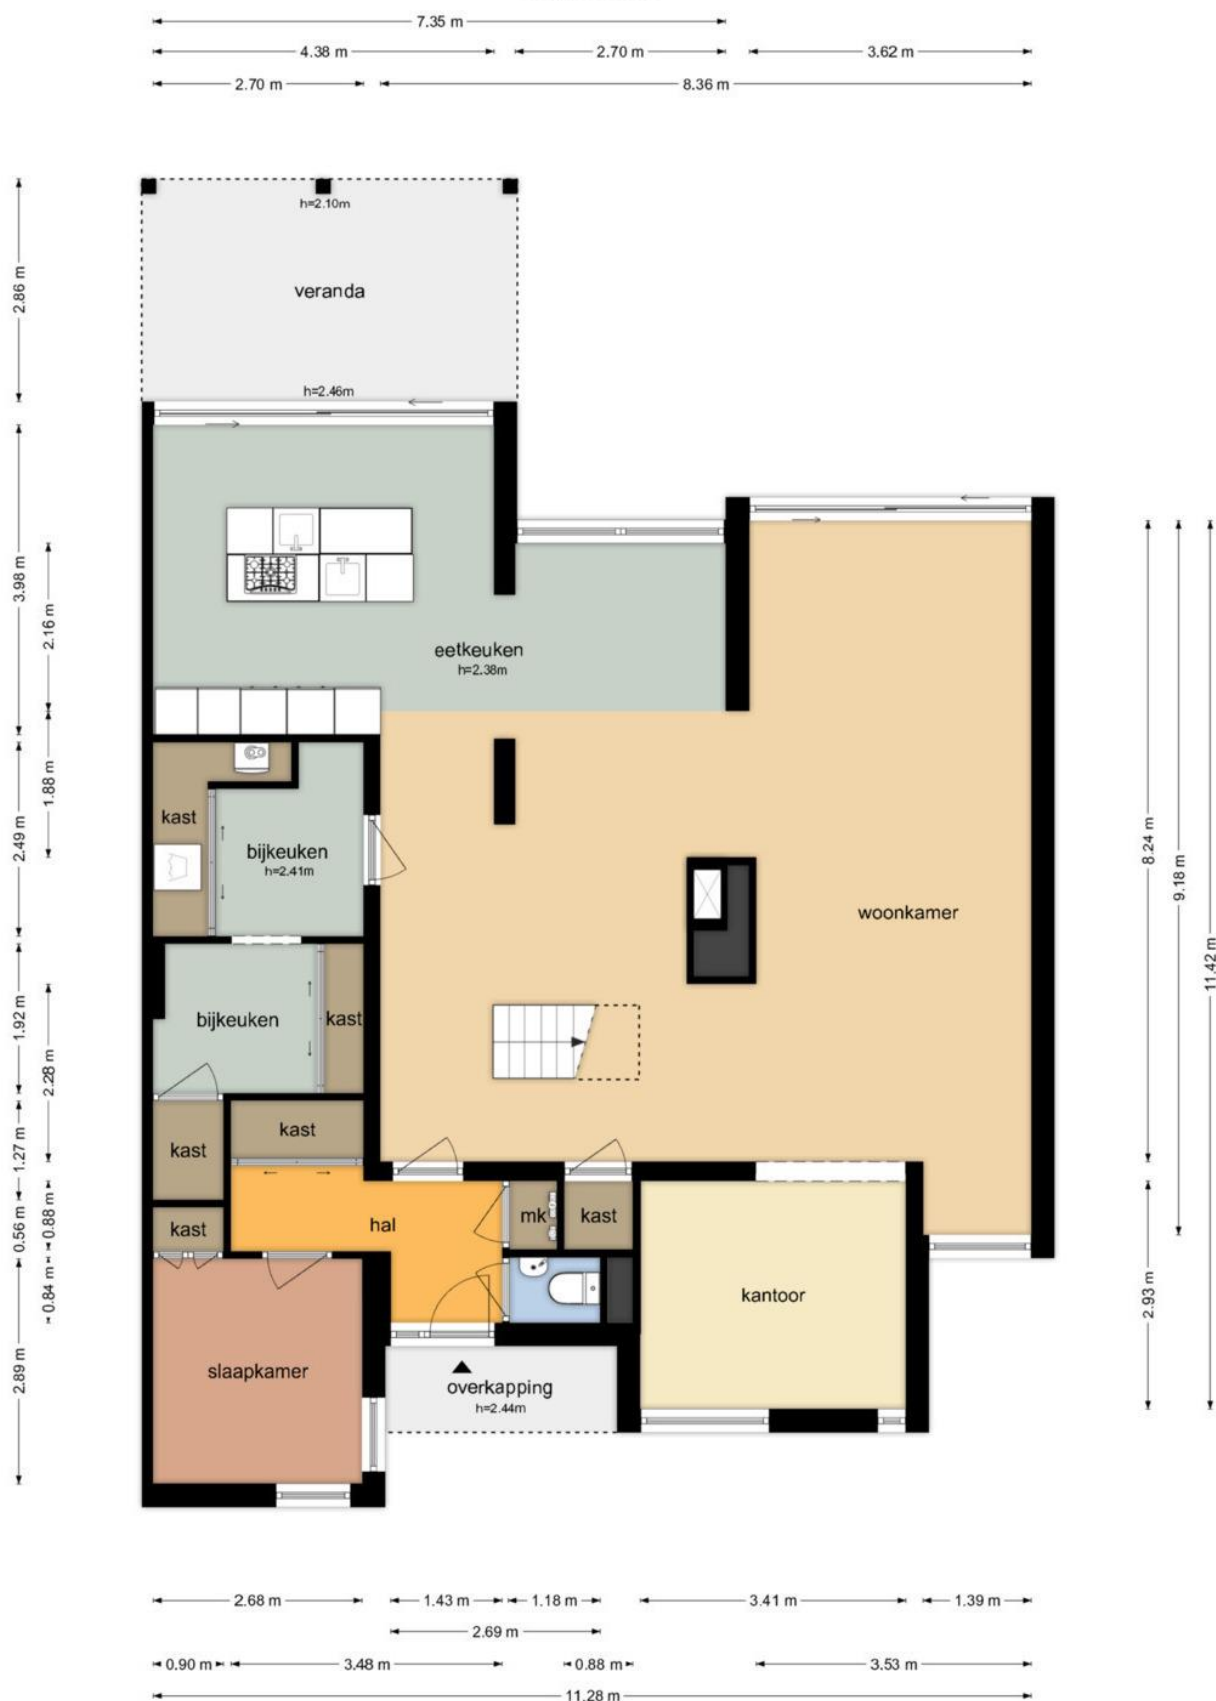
7.35 m
4.38 m
2.70 m
3.62 m
2.70 m
8.36 m

2.86 m
3.98 m
2.16 m
2.49 m
1.88 m
1.92 m
2.28 m
1.27 m
0.56 m
0.88 m
0.84 m
2.89 m

h=2.10m
veranda
h=2.46m
eetkeuken
h=2.38m
kast
bijkeuken
h=2.41m
woonkamer
bijkeuken
kast
kast
kast
kast
hal
mk
kast
kantoor
slaapkamer
overkapping
h=2.44m

8.24 m
9.18 m
11.42 m
2.93 m

2.68 m
1.43 m
1.18 m
3.41 m
1.39 m
2.69 m
0.90 m
3.48 m
0.88 m
3.53 m
11.28 m